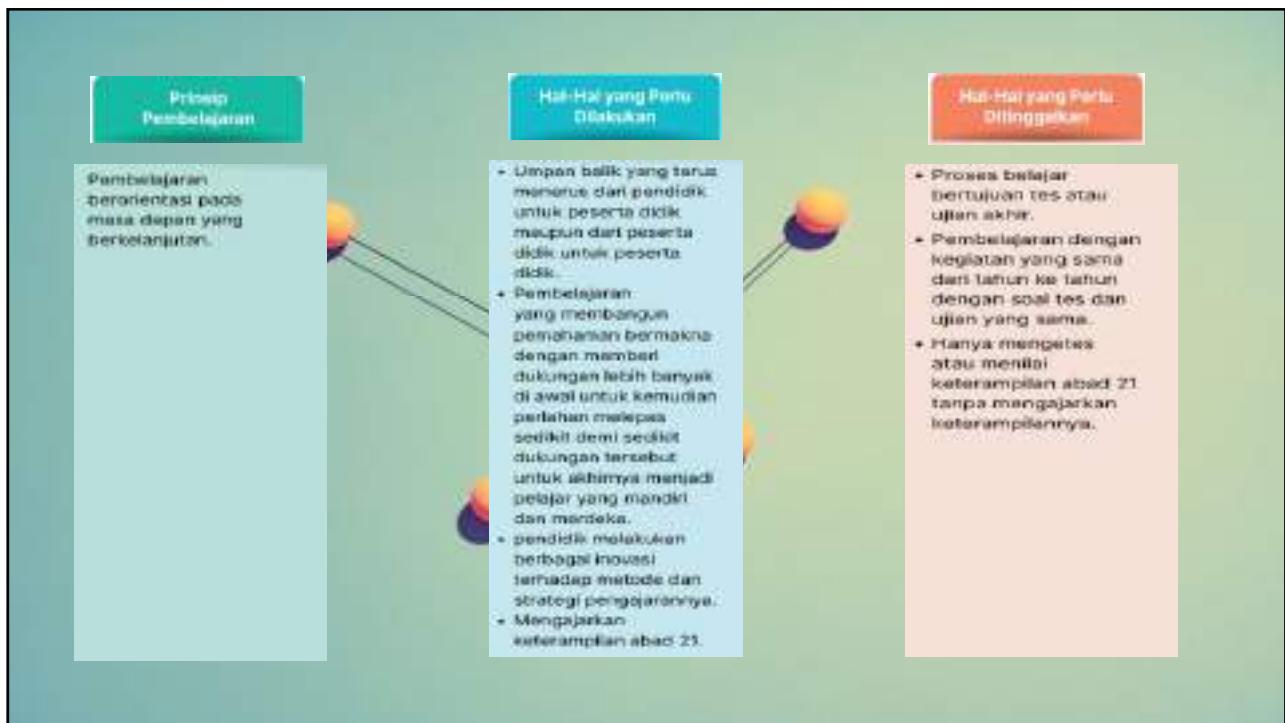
Prinsip Pembelajaran

Pembelajaran berorientasi pada masa depan yang berkelanjutan.

Hal-Hal yang Perlu Dilakukan

- Umpan balik yang terus menerus dari pendidik untuk peserta didik maupun dari peserta didik untuk peserta didik.
- Pembelajaran yang membangun pemahaman bermakna dengan memberi dukungan lebih banyak di awal untuk kemudian perlahan melepas sedikit demi sedikit dukungan tersebut untuk akhirnya menjadi pelajar yang mandiri dan merdeka.
- pendidik melakukan berbagai inovasi terhadap metode dan strategi pengajarannya.
- Mengajarkan keterampilan abad 21.

Hal-Hal yang Perlu Ditinggalkan

- Proses belajar bertujuan tes atau ujian akhir.
- Pembelajaran dengan kegiatan yang sama dari tahun ke tahun dengan soal tes dan ujian yang sama.
- Hanya mengetes atau menilai keterampilan abad 21 tanpa mengajarkan keterampilannya.